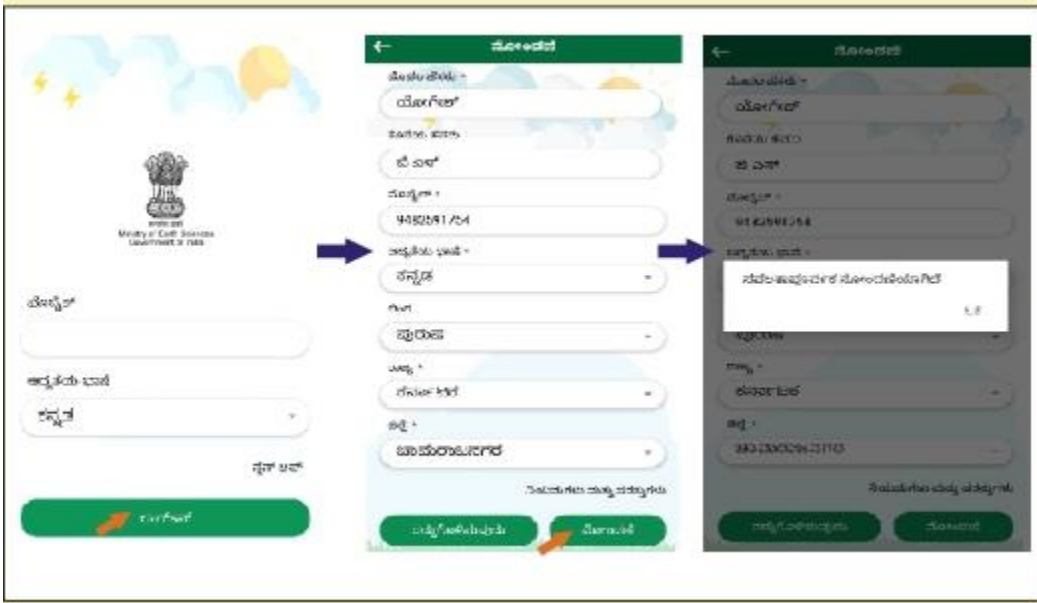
Ministry of Earth Sciences
Government of India

ಮೊಬೈಲ್

ಆದ್ಯತೆಯ ಭಾಷೆ

ಕನ್ನಡ

ಸೈನ್ ಅಪ್

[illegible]

← ನೋಂದಣಿ

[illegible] *

ಯೋಗೇಶ್

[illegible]

ಬಿ ಎಸ್

ಮೊಬೈಲ್ *

9482841764

ಆದ್ಯತೆಯ ಭಾಷೆ *

ಕನ್ನಡ

ಲಿಂಗ

ಪುರುಷ

ರಾಜ್ಯ *

ಕರ್ನಾಟಕ

ಜಿಲ್ಲೆ *

ಚಾಮರಾಜನಗರ

ನಿಯಮಗಳು ಮತ್ತು ಷರತ್ತುಗಳು

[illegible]

ನೋಂದಣಿ

← ನೋಂದಣಿ

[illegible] *

ಯೋಗೇಶ್

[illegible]

ಬಿ ಎಸ್

ಮೊಬೈಲ್ *

9482841764

ಆದ್ಯತೆಯ ಭಾಷೆ *

ಯಶಸ್ವಿಯಾಗಿ ನೋಂದಣಿಯಾಗಿದೆ

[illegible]

ಪುರುಷ

ರಾಜ್ಯ *

ಕರ್ನಾಟಕ

ಜಿಲ್ಲೆ *

ಚಾಮರಾಜನಗರ

ನಿಯಮಗಳು ಮತ್ತು ಷರತ್ತುಗಳು

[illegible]

ನೋಂದಣಿ